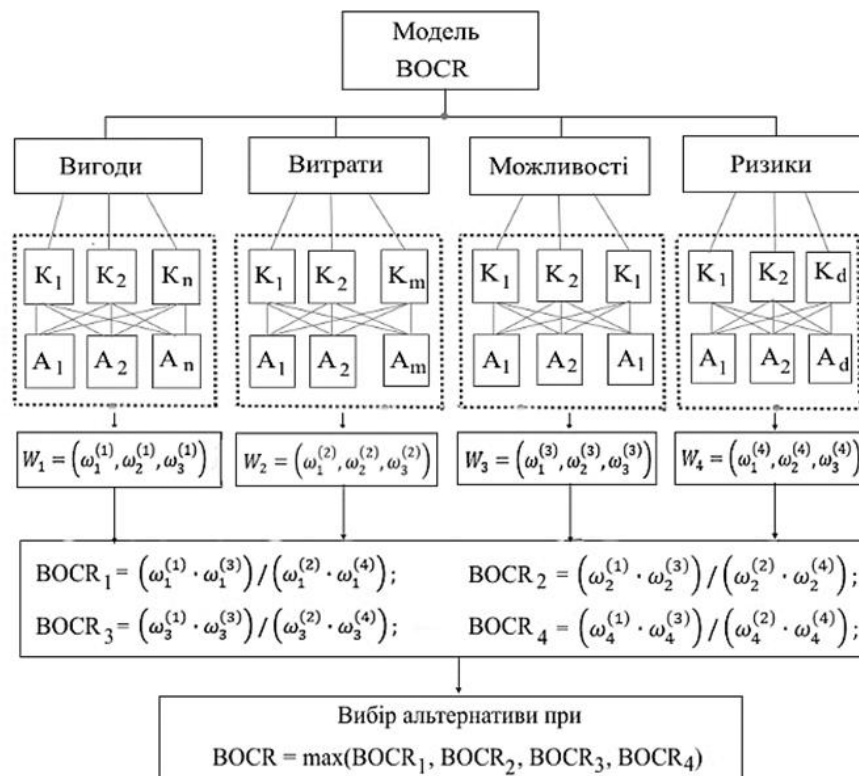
Модель
BOCR

Вигоди

Витрати

Можливості

Ризики

$K_1$ $K_2$ $K_n$
$A_1$ $A_2$ $A_n$

$K_1$ $K_2$ $K_m$
$A_1$ $A_2$ $A_m$

$K_1$ $K_2$ $K_1$
$A_1$ $A_2$ $A_1$

$K_1$ $K_2$ $K_d$
$A_1$ $A_2$ $A_d$

$W_1 = \left(\omega_1^{(1)}, \omega_2^{(1)}, \omega_3^{(1)}\right)$

$W_2 = \left(\omega_1^{(2)}, \omega_2^{(2)}, \omega_3^{(2)}\right)$

$W_3 = \left(\omega_1^{(3)}, \omega_2^{(3)}, \omega_3^{(3)}\right)$

$W_4 = \left(\omega_1^{(4)}, \omega_2^{(4)}, \omega_3^{(4)}\right)$

$BOCR_1 = \left(\omega_1^{(1)} \cdot \omega_1^{(3)}\right) / \left(\omega_1^{(2)} \cdot \omega_1^{(4)}\right);$
$BOCR_2 = \left(\omega_2^{(1)} \cdot \omega_2^{(3)}\right) / \left(\omega_2^{(2)} \cdot \omega_2^{(4)}\right);$
$BOCR_3 = \left(\omega_3^{(1)} \cdot \omega_3^{(3)}\right) / \left(\omega_3^{(2)} \cdot \omega_3^{(4)}\right);$
$BOCR_4 = \left(\omega_4^{(1)} \cdot \omega_4^{(3)}\right) / \left(\omega_4^{(2)} \cdot \omega_4^{(4)}\right);$

Вибір альтернативи при
$BOCR = \max(BOCR_1, BOCR_2, BOCR_3, BOCR_4)$